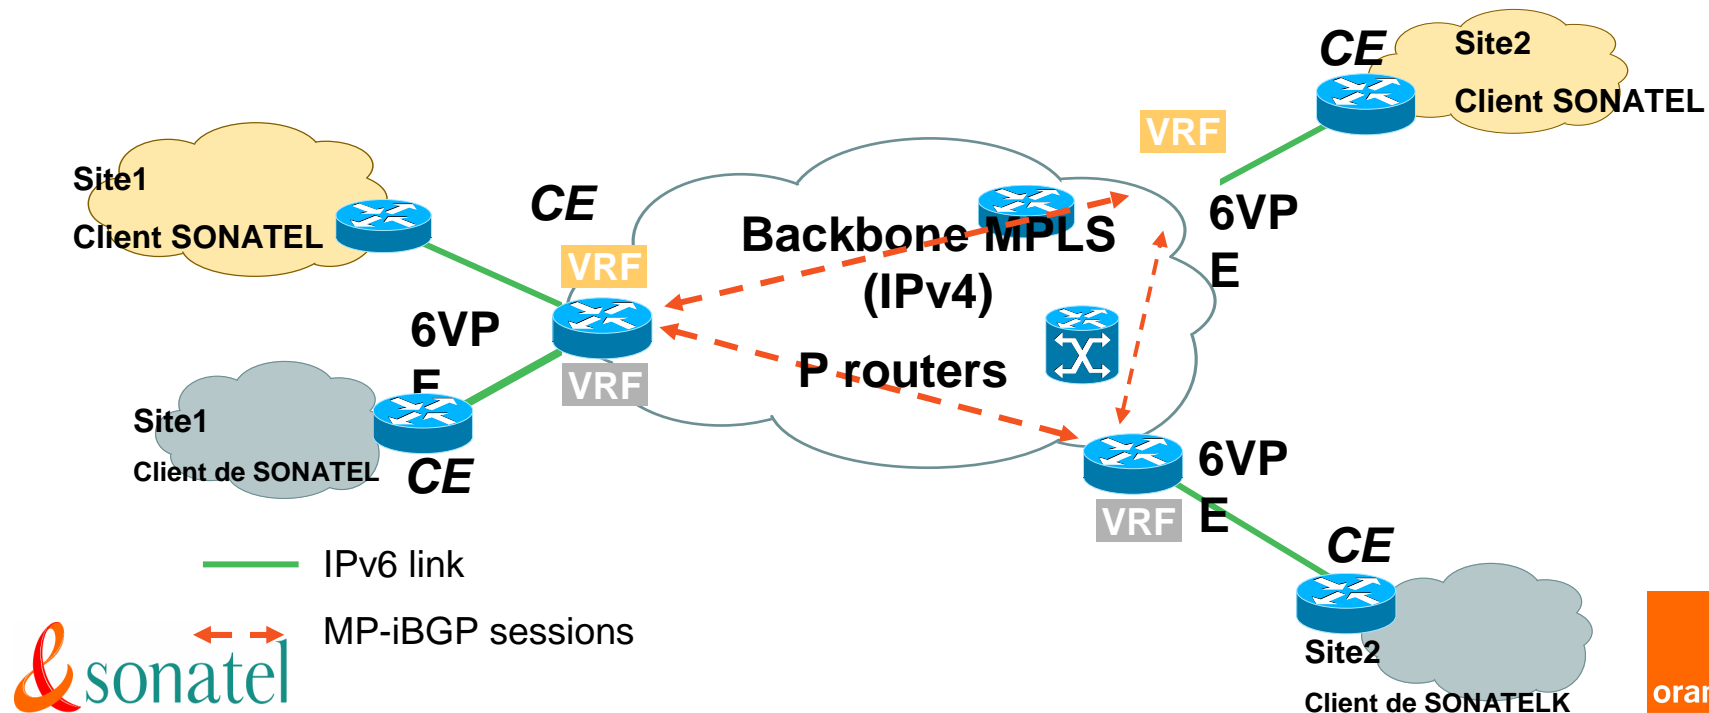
CE

Site2

Client SONATEL

VRF

Site1

Client SONATEL

CE

Backbone MPLS (IPv4)

6VPE

VRF

6VPE

VRF

P routers

Site1

Client de SONATEL

CE

6VPE

VRF

CE

IPv6 link

MP-iBGP sessions

sonatel

Site2

Client de SONATELK

oran